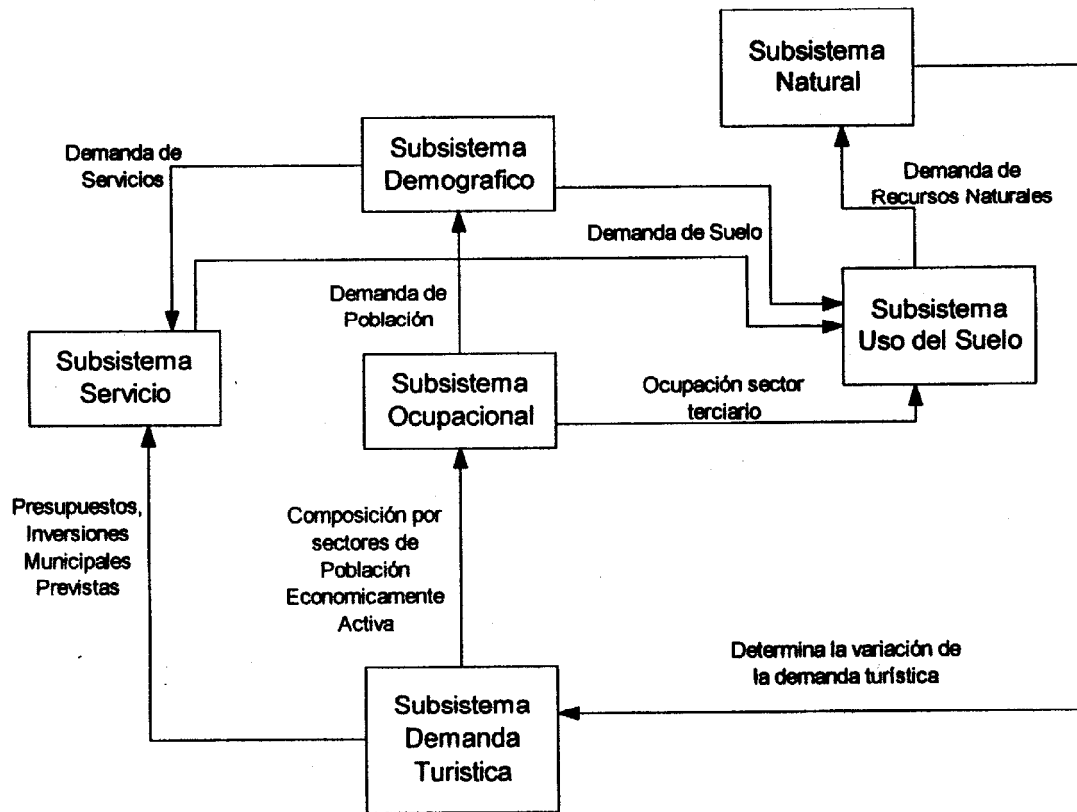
Subsistema Natural

Demanda de Servicios

Subsistema Demografico

Demanda de Recursos Naturales

Demanda de Suelo

Demanda de Población

Subsistema Uso del Suelo

Subsistema Servicio

Subsistema Ocupacional

Ocupación sector terciario

Presupuestos, Inversiones Municipales Previstas

Composición por sectores de Población Economicamente Activa

Determina la variación de la demanda turística

Subsistema Demanda Turistica